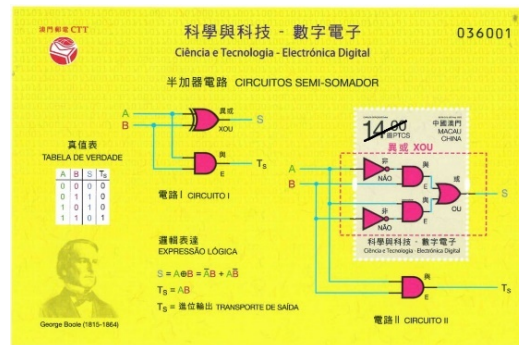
澳門郵政 CTT

科學與科技 - 數字電子
Ciência e Tecnologia - Electrónica Digital

036001

半加器電路 CIRCUITOS SEMI-SOMADOR

A
B
異或
XOU
S
與
E
$T_S$

真值表
TABELA DE VERDADE

| A | B | S | $T_S$ |
|---|---|---|---|
| 0 | 0 | 0 | 0 |
| 0 | 1 | 1 | 0 |
| 1 | 0 | 1 | 0 |
| 1 | 1 | 0 | 1 |

電路 I CIRCUITO I

14.00 PTCS
中國澳門 MACAU CHINA
異或 XOU

A
B
非
NÃO
與
E
或
OU
S
非
NÃO
與
E

科學與科技 - 數字電子
Ciência e Tecnologia - Electrónica Digital

邏輯表達
EXPRESSÃO LÓGICA

$S = A \oplus B = \bar{A}B + A\bar{B}$

$T_S = AB$

$T_S$ = 進位輸出 TRANSPORTE DE SAÍDA

與
E
$T_S$

George Boole (1815-1864)

電路 II CIRCUITO II